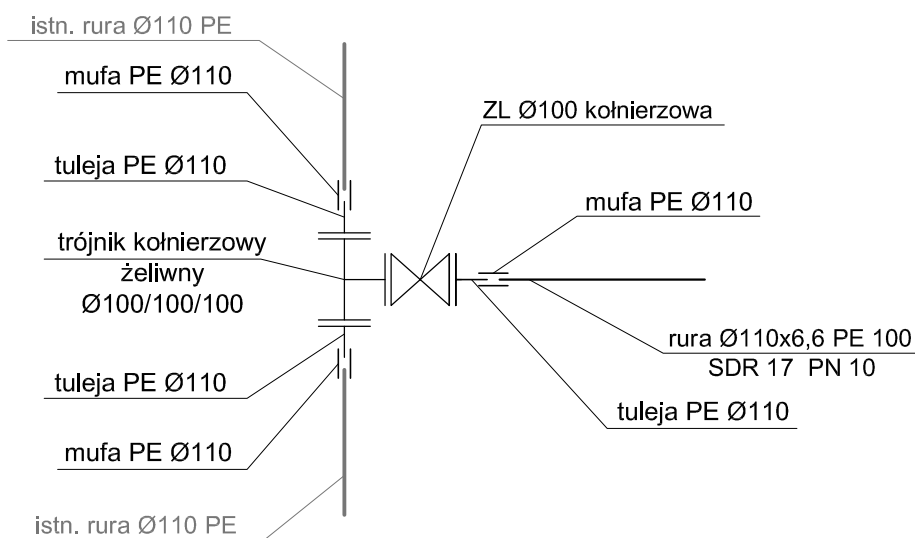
istn. rura Ø110 PE

mufa PE Ø110

tuleja PE Ø110

trójnik kołnierzowy żeliwny Ø100/100/100

tuleja PE Ø110

mufa PE Ø110

istn. rura Ø110 PE

ZL Ø100 kołnierzowa

mufa PE Ø110

rura Ø110x6,6 PE 100 SDR 17 PN 10

tuleja PE Ø110